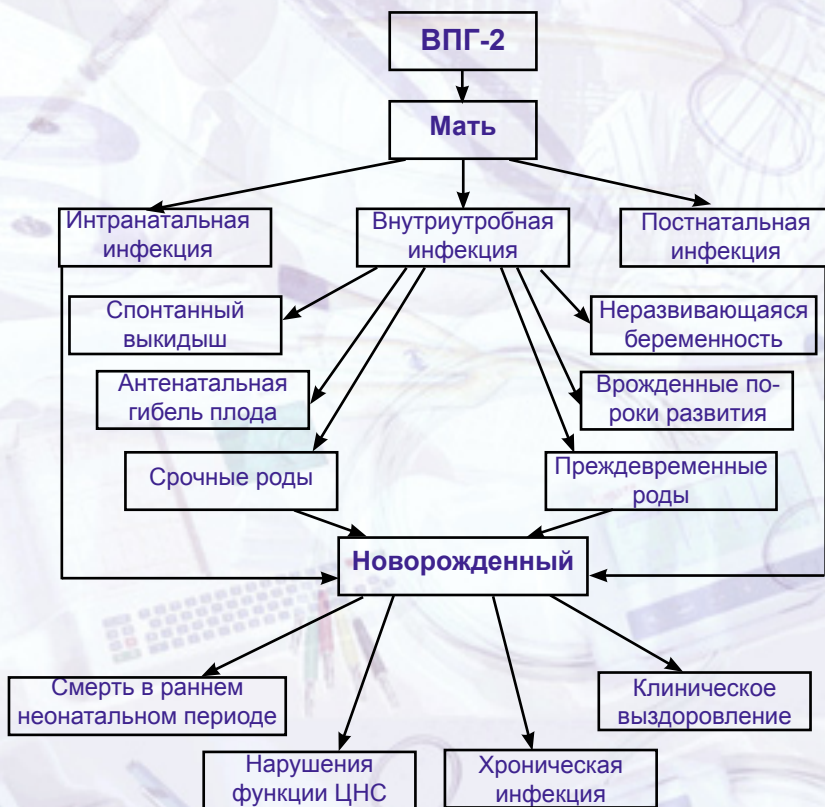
ВПГ-2

Мать

Интранатальная инфекция

Внутриутробная инфекция

Постнатальная инфекция

Спонтанный выкидыш

Неразвивающаяся беременность

Антенатальная гибель плода

Врожденные пороки развития

Срочные роды

Преждевременные роды

Новорожденный

Смерть в раннем неонатальном периоде

Клиническое выздоровление

Нарушения функции ЦНС

Хроническая инфекция